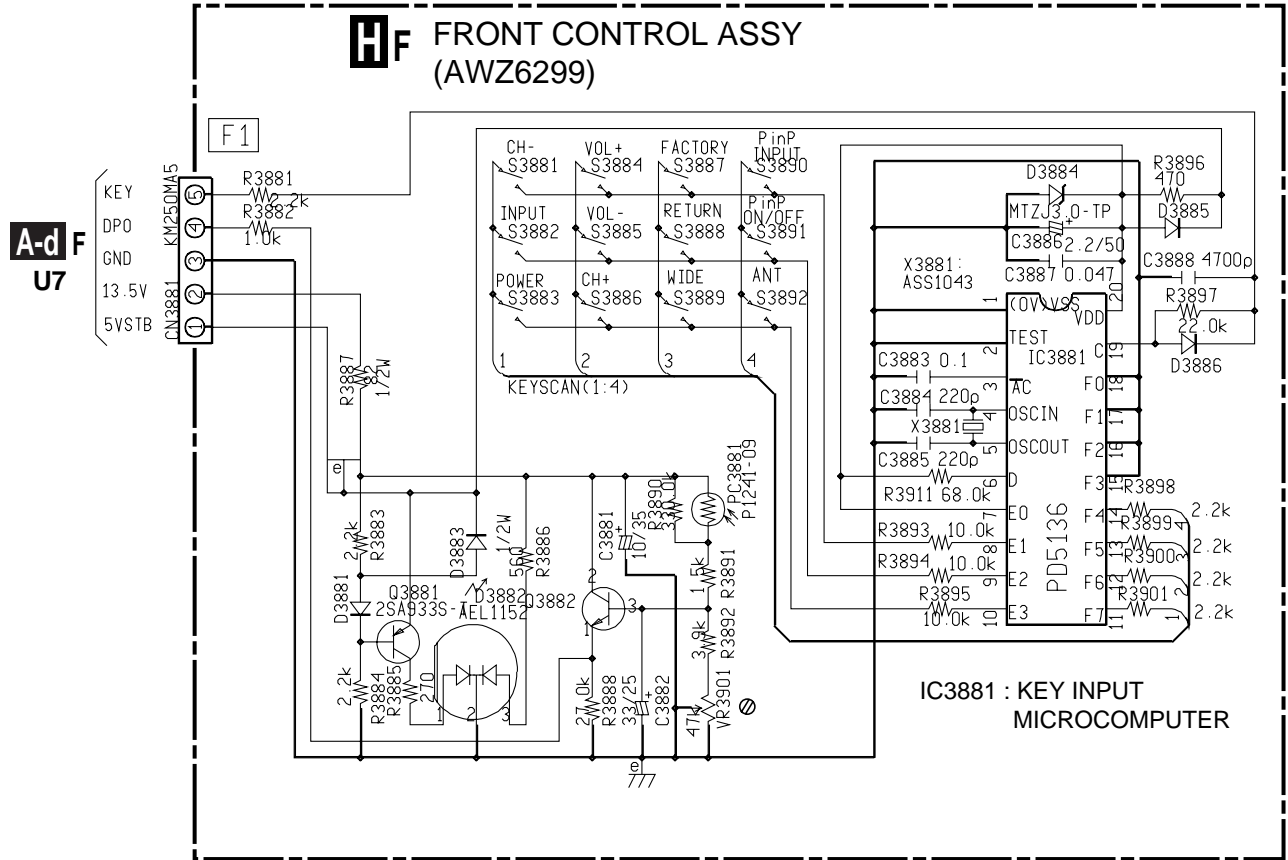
H F FRONT CONTROL ASSY
(AWZ6299)

F1

A-d F
U7

KEY
DPO
GND
13.5V
5VSTB

KM250MA5
CN3881
5
4
3
2
1

R3881
2.2k
R3882
1.0k

R3887
82
1/2W

CH-
S3881
VOL+
S3884
FACTORY
S3887
PinP
INPUT
S3890

INPUT
S3882
VOL-
S3885
RETURN
S3888
PinP
ON/OFF
S3891

POWER
S3883
CH+
S3886
WIDE
S3889
ANT
S3892

1
2
3
4
KEYSCAN(1:4)

D3884
MTZJ3.0-TP
R3896
470
D3885
C3886 2.2/50
C3887 0.047
C3888 4700p
R3897
22.0k
D3886

X3881:
ASS1043

(0V)VSS
VDD
TEST
IC3881
C
AC
OSCIN
OSCOUT
D
E0
E1
E2
E3
F0
F1
F2
F3
F4
F5
F6
F7
PD5136

1
2
3
4
5
6
7
8
9
10
20
19
18
17
16
15
14
13
12
11

C3883 0.1
C3884 220p
X3881
C3885 220p
R3911 68.0k
R3893 10.0k
R3894 10.0k
R3895 10.0k

R3898
R3899
R3900
R3901
2.2k
2.2k
2.2k
2.2k
4
3
2
1

e
R3883
2.2k
D3883
1/2W
56Ω
R3886
C3881
10/35
R3890
330.0k
PC3881
P1241-09
D3881
Q3881
2SA933S-A
D3882
EL1152
Q3882
1.5k
R3891
2
1
3
3.9k
R3892
2.2k
R3884
R3885
270
1
2
3
27.0k
R3888
33/25
C3882
47k
VR3901
e

IC3881 : KEY INPUT
MICROCOMPUTER